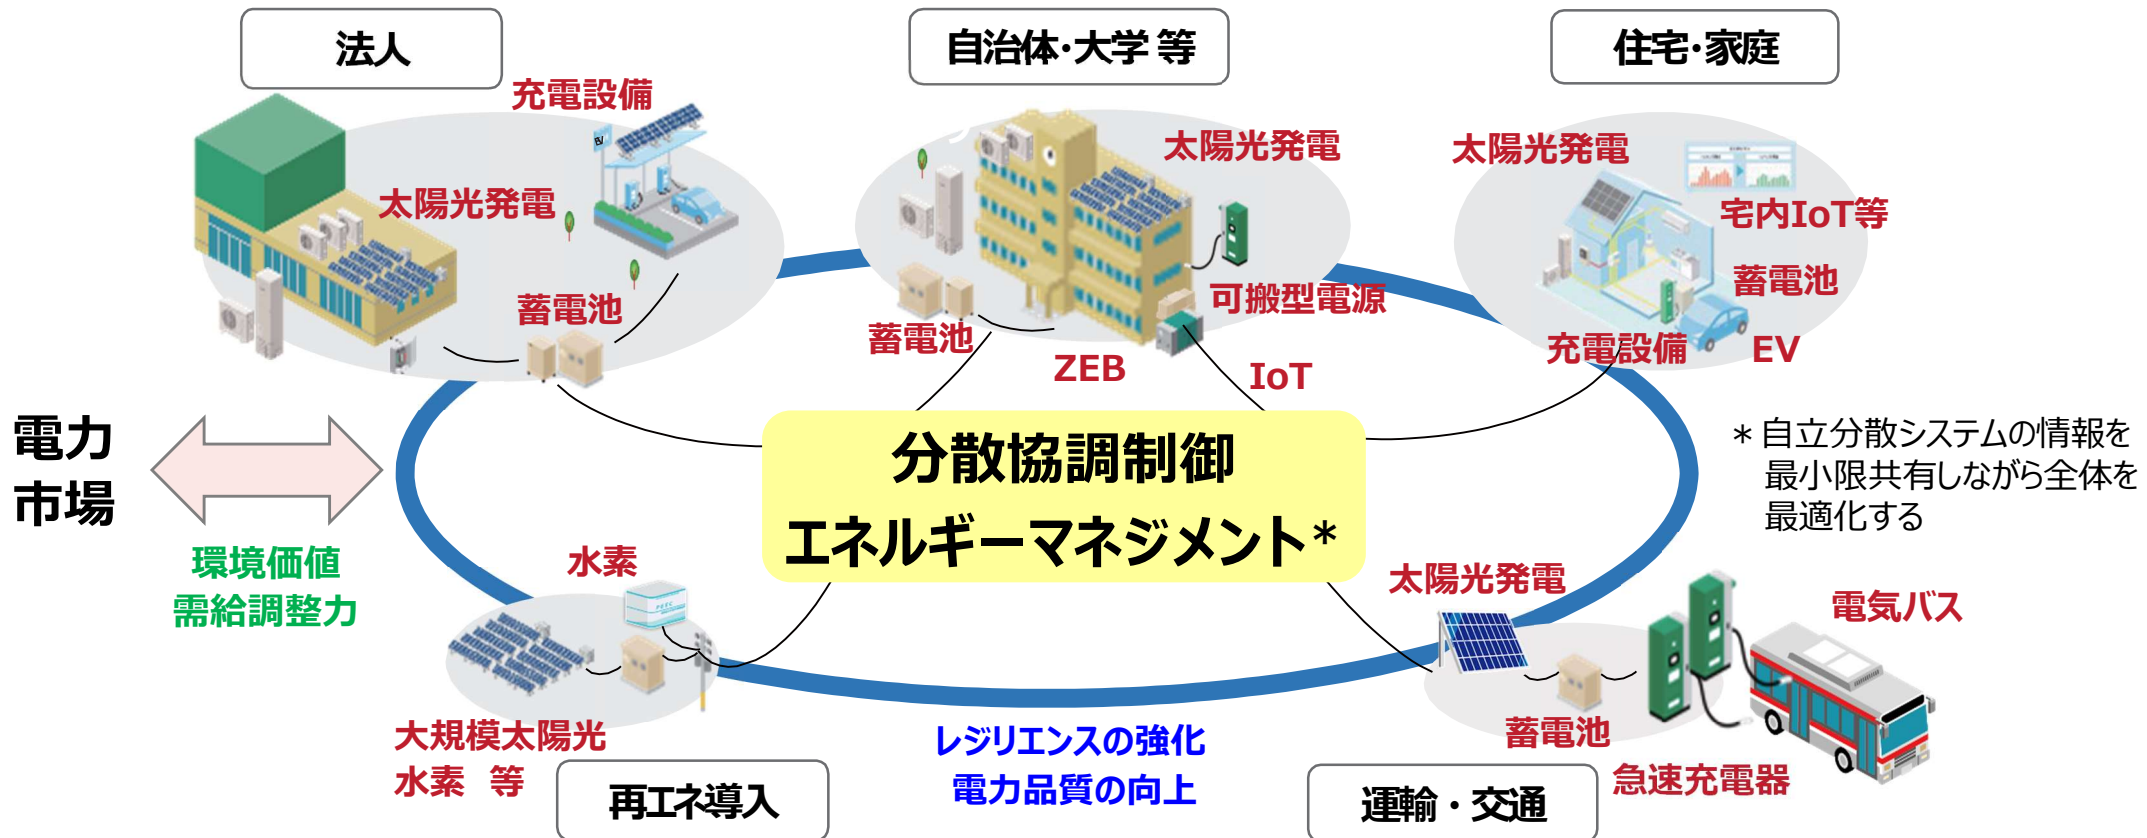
法人

充電設備

太陽光発電

蓄電池

自治体·大学 等

太陽光発電

蓄電池

ZEB

可搬型電源

IoT

住宅·家庭

太陽光発電

宅内IoT等

蓄電池

充電設備

EV

電力市場

環境価値
需給調整力

分散協調制御
エネルギーマネジメント＊

＊自立分散システムの情報を最小限共有しながら全体を最適化する

水素

大規模太陽光
水素 等

再エネ導入

レジリエンスの強化
電力品質の向上

太陽光発電

電気バス

蓄電池

急速充電器

運輸・交通